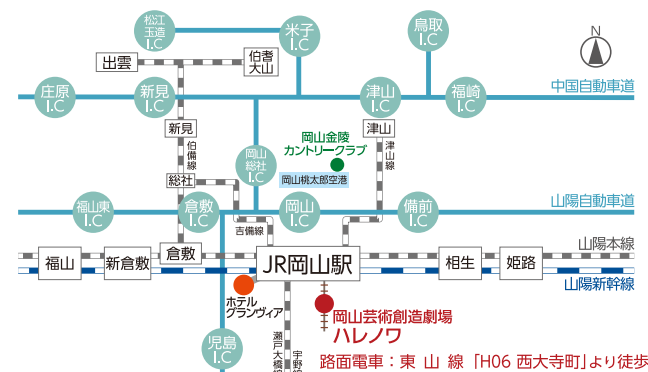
松江玉造I.C

米子I.C

鳥取I.C

N

出雲

伯耆大山

庄原I.C

新見I.C

津山I.C

福崎I.C

中国自動車道

新見

伯備線

岡山金陵カントリークラブ

津山

津山線

岡山総社I.C

総社

岡山桃太郎空港

福山東I.C

倉敷I.C

岡山I.C

備前I.C

山陽自動車道

吉備線

山陽本線

福山

新倉敷

倉敷

JR岡山駅

相生

姫路

山陽新幹線

ホテルグランヴィア

岡山芸術創造劇場
ハレノワ

児島I.C

瀬戸大橋線

宇野線

路面電車：東 山 線「H06 西大寺町」より徒歩